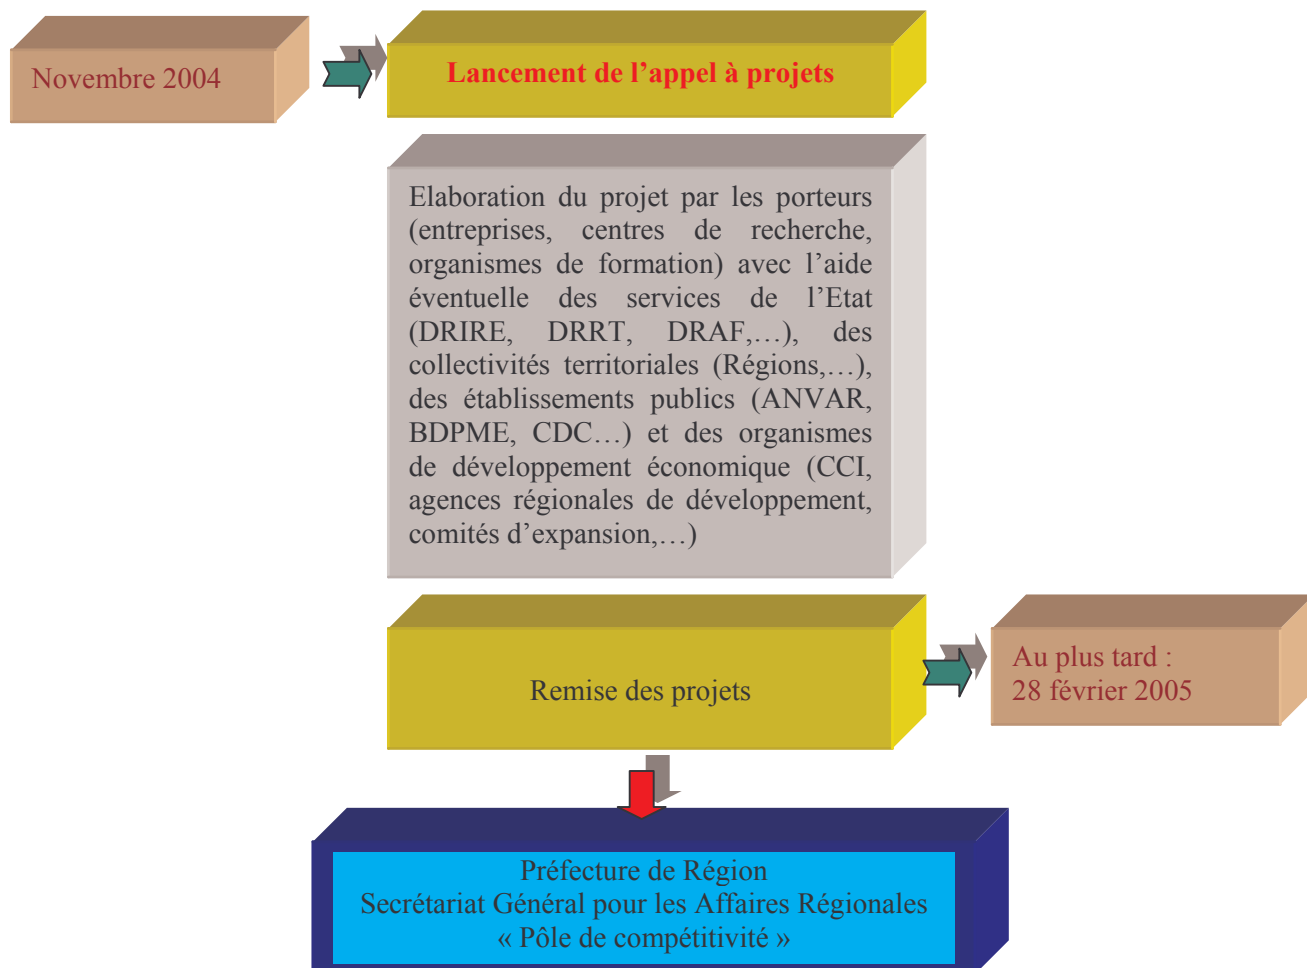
Novembre 2004

Lancement de l’appel à projets

Elaboration du projet par les porteurs (entreprises, centres de recherche, organismes de formation) avec l’aide éventuelle des services de l’Etat (DRIRE, DRRT, DRAF,…), des collectivités territoriales (Régions,…), des établissements publics (ANVAR, BDPME, CDC…) et des organismes de développement économique (CCI, agences régionales de développement, comités d’expansion,…)

Remise des projets

Au plus tard : 28 février 2005

Préfecture de Région
Secrétariat Général pour les Affaires Régionales
« Pôle de compétitivité »